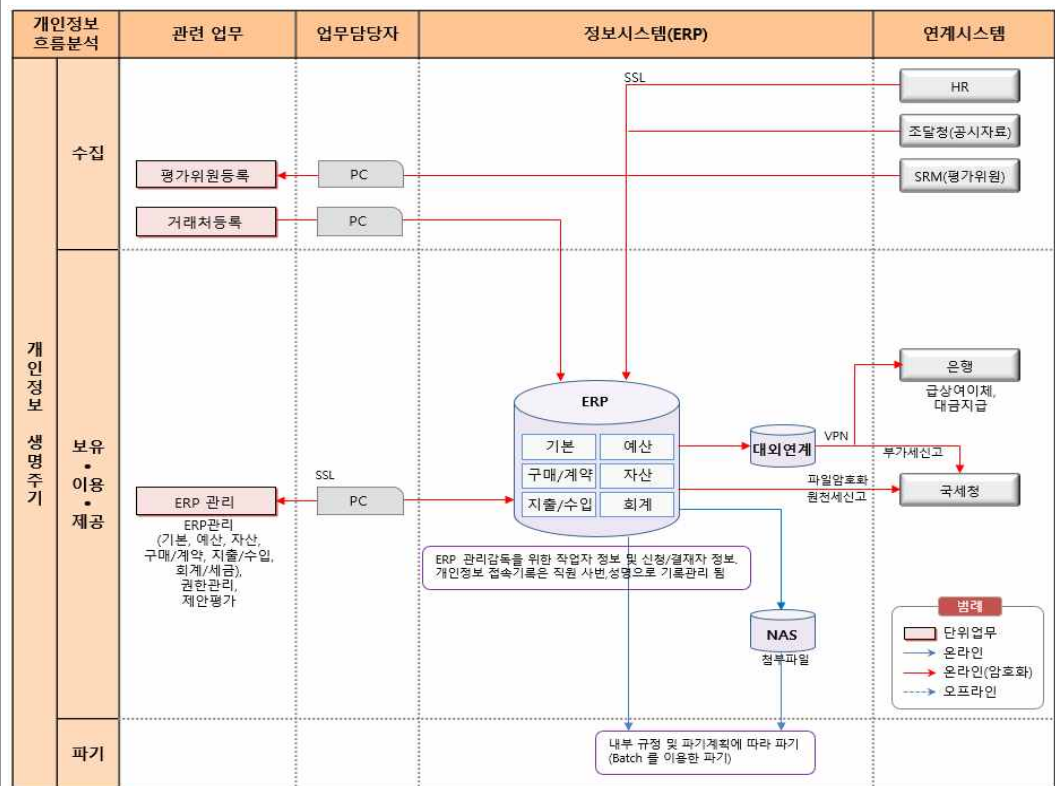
| 개인정보 흐름분석 | 관련 업무 | 업무담당자 | 정보시스템(ERP) | 연계시스템 |
|---|---|---|---|---|

개인정보 생명주기

수집

SSL

HR

조달청(공시자료)

평가위원등록

PC

SRM(평가위원)

거래처등록

PC

보유 • 이용 • 제공

은행

급상여이체, 대금지급

ERP

기본

예산

구매/계약

자산

지출/수입

회계

대외연계

VPN

부가세신고

파일암호화 원천세신고

국세청

SSL

ERP 관리

PC

ERP관리 (기본, 예산, 자산, 구매/계약, 지출/수입, 회계/세금), 권한관리, 제안평가

ERP 관리감독을 위한 작업자 정보 및 신청/결재자 정보, 개인정보 접속기록은 직원 사번,성명으로 기록관리 됨

NAS

첨부파일

범례

단위업무

온라인

온라인(암호화)

오프라인

파기

내부 규정 및 파기계획에 따라 파기 (Batch 를 이용한 파기)